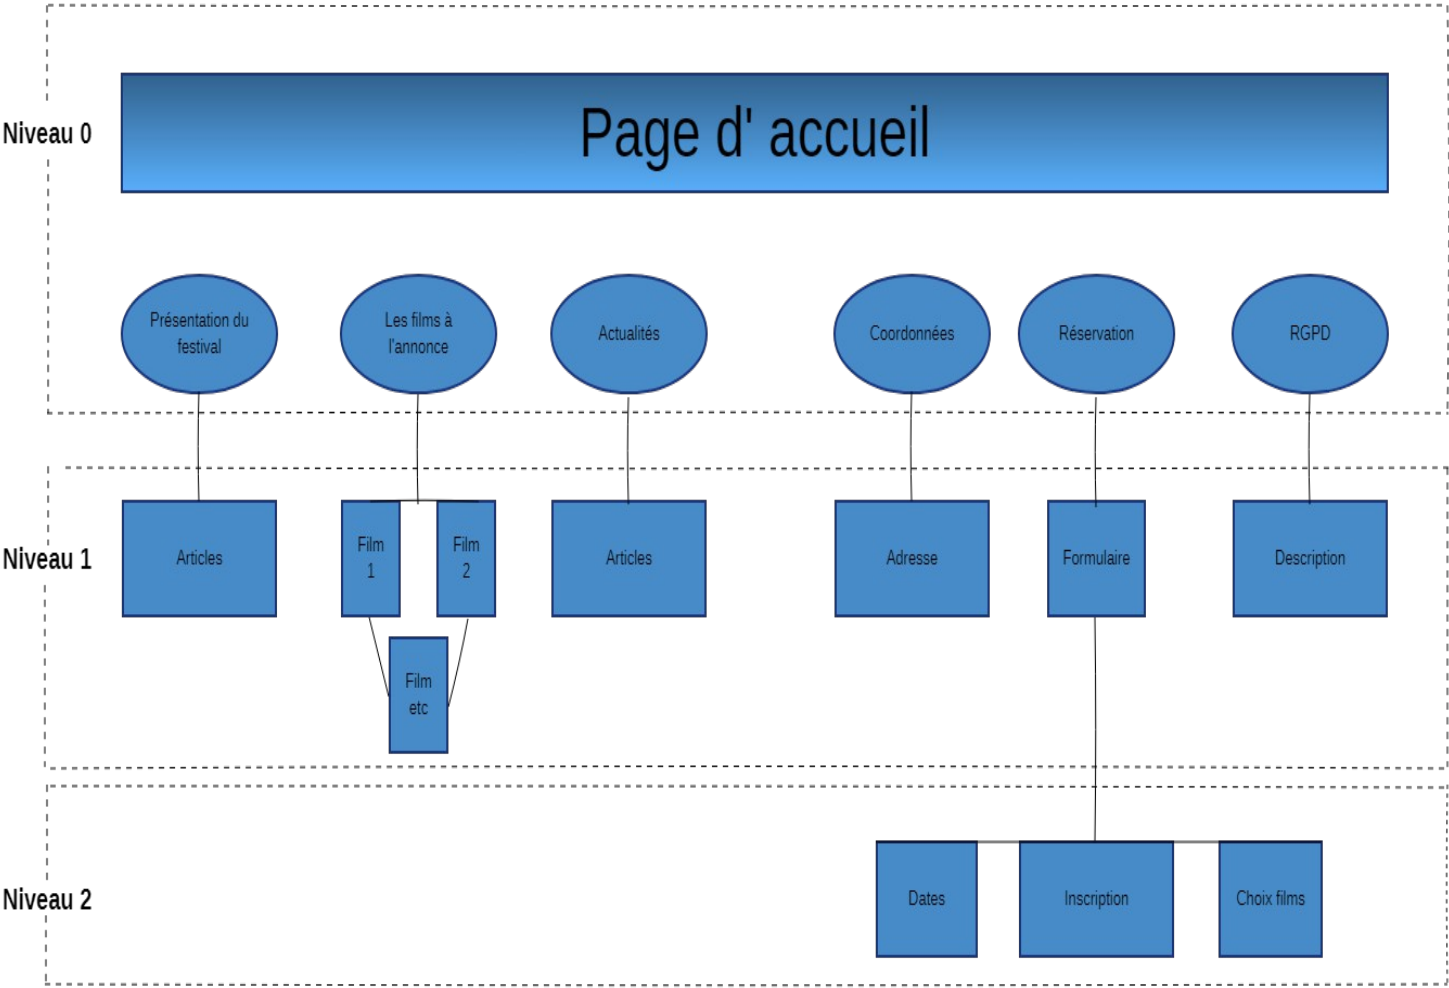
Niveau 0

Page d' accueil

Présentation du festival

Les films à l'annonce

Actualités

Coordonnées

Réservation

RGPD

Niveau 1

Articles

Film 1

Film 2

Film etc

Articles

Adresse

Formulaire

Description

Niveau 2

Dates

Inscription

Choix films